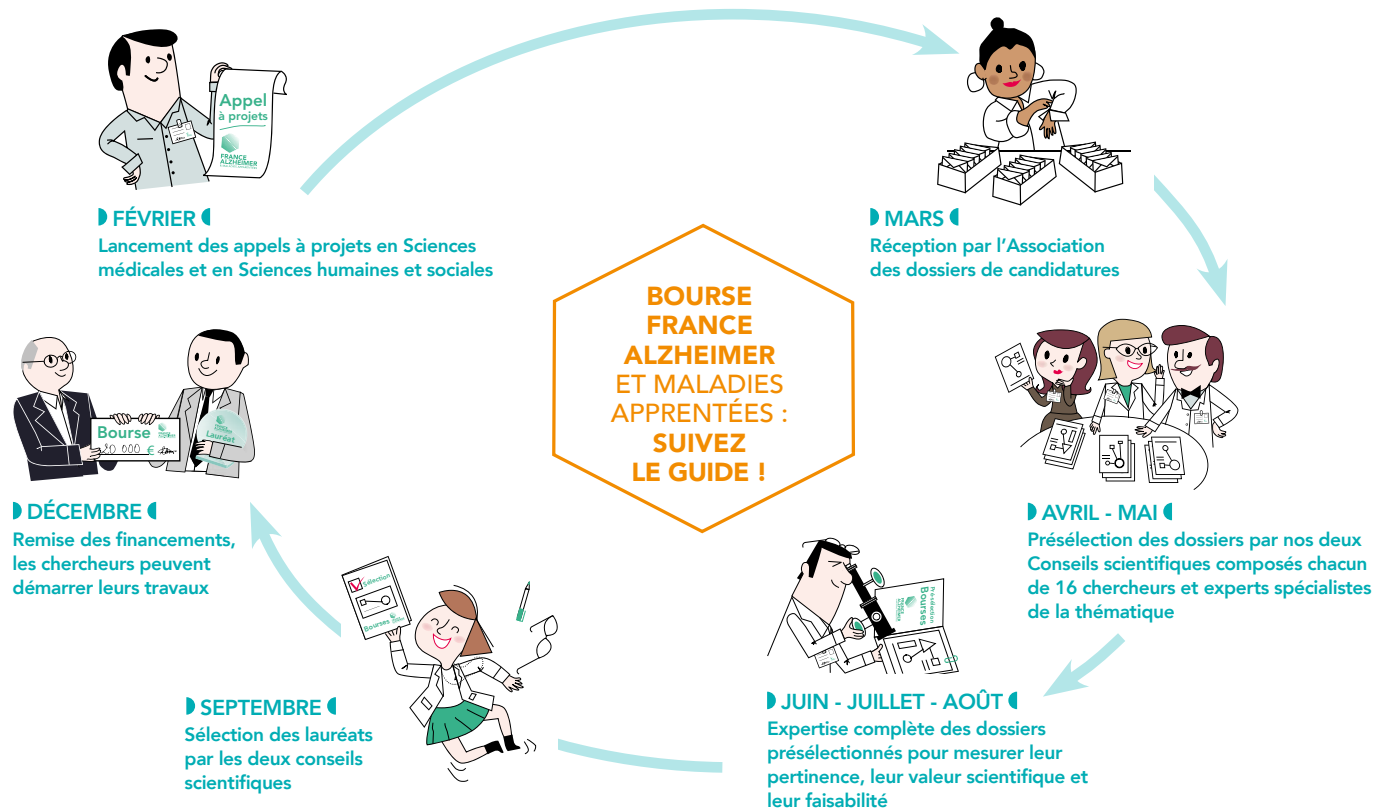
Appel à projets
FRANCE ALZHEIMER

FÉVRIER
Lancement des appels à projets en Sciences médicales et en Sciences humaines et sociales

MARS
Réception par l'Association des dossiers de candidatures

BOURSE FRANCE ALZHEIMER ET MALADIES APPRENTÉES : SUIVEZ LE GUIDE !

Bourse
30 000 €
Lauréat

DÉCEMBRE
Remise des financements, les chercheurs peuvent démarrer leurs travaux

AVRIL - MAI
Présélection des dossiers par nos deux Conseils scientifiques composés chacun de 16 chercheurs et experts spécialistes de la thématique

Sélection
Bourses

Présélection
Bourses

SEPTEMBRE
Sélection des lauréats par les deux conseils scientifiques

JUIN - JUILLET - AOÛT
Expertise complète des dossiers présélectionnés pour mesurer leur pertinence, leur valeur scientifique et leur faisabilité